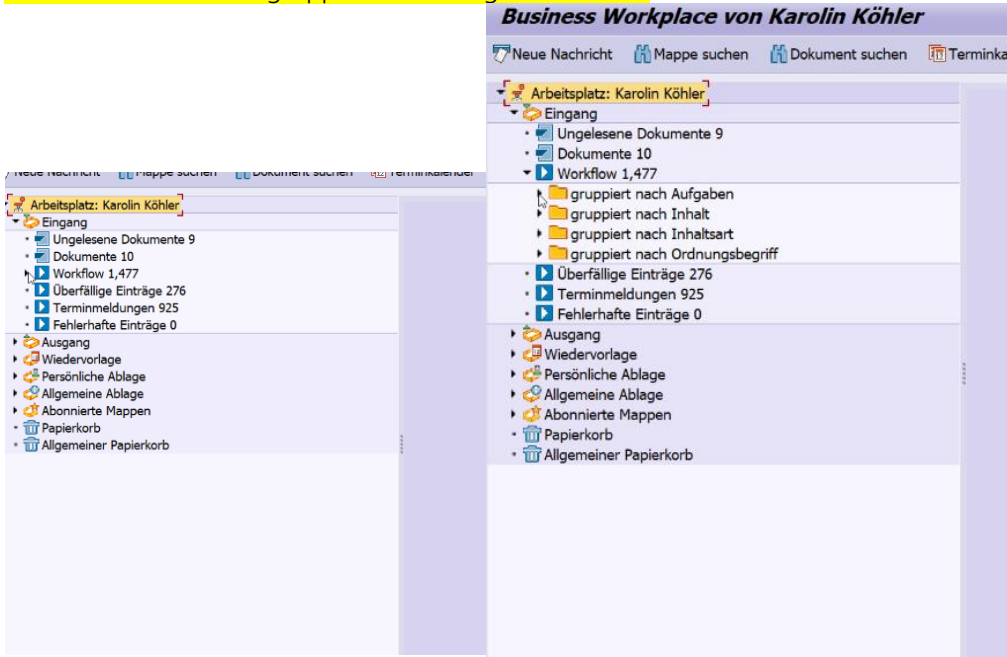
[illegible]

Neue Nachricht Mappe suchen Dokument suchen Terminkalender

Arbeitsplatz: Karolin Köhler
Eingang
Ungelesene Dokumente 9
Dokumente 10
Workflow 1,477
Überfällige Einträge 276
Terminmeldungen 925
Fehlerhafte Einträge 0
Ausgang
Wiedervorlage
Persönliche Ablage
Allgemeine Ablage
Abonnierte Mappen
Papierkorb
Allgemeiner Papierkorb

Business Workplace von Karolin Köhler

Neue Nachricht Mappe suchen Dokument suchen Terminka

Arbeitsplatz: Karolin Köhler
Eingang
Ungelesene Dokumente 9
Dokumente 10
Workflow 1,477
gruppiert nach Aufgaben
gruppiert nach Inhalt
gruppiert nach Inhaltsart
gruppiert nach Ordnungsbegriff
Überfällige Einträge 276
Terminmeldungen 925
Fehlerhafte Einträge 0
Ausgang
Wiedervorlage
Persönliche Ablage
Allgemeine Ablage
Abonnierte Mappen
Papierkorb
Allgemeiner Papierkorb